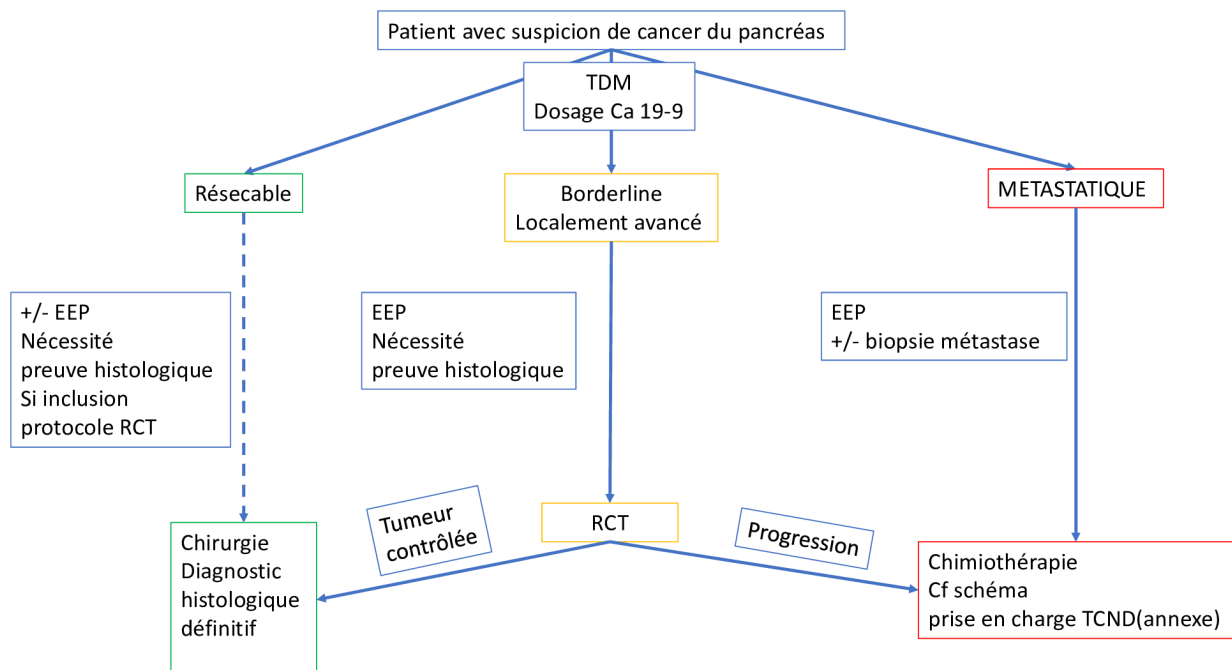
Patient avec suspicion de cancer du pancréas

TDM
Dosage Ca 19-9

Résecable

Borderline
Localement avancé

METASTATIQUE

+/- EEP
Nécessité
preuve histologique
Si inclusion
protocole RCT

EEP
Nécessité
preuve histologique

EEP
+/- biopsie métastase

Tumeur contrôlée

RCT

Progression

Chirurgie
Diagnostic
histologique
définitif

Chimiothérapie
Cf schéma
prise en charge TCND(annexe)